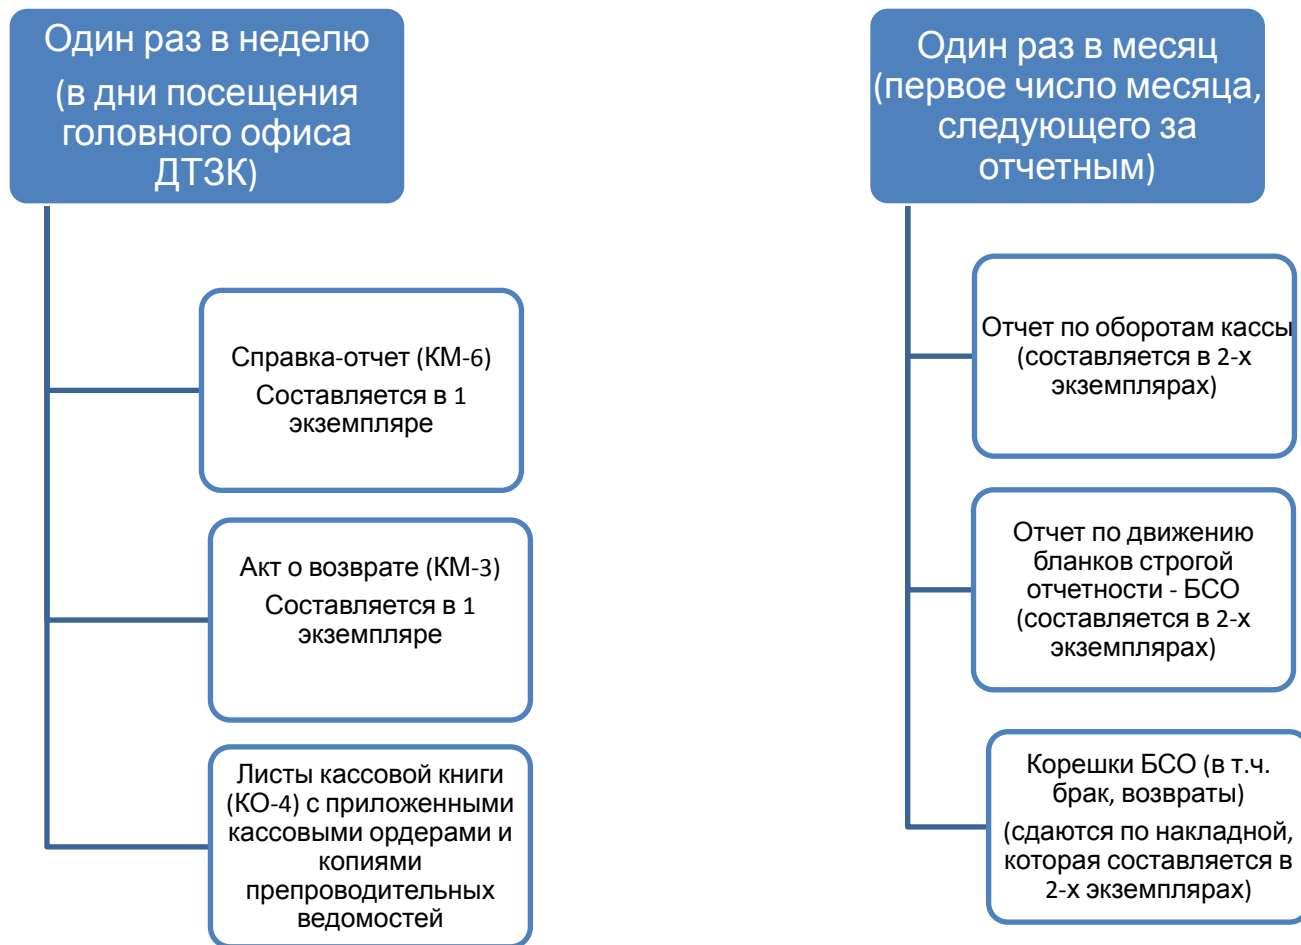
Один раз в неделю
(в дни посещения головного офиса ДТЗК)

Справка-отчет (КМ-6)
Составляется в 1 экземпляре

Акт о возврате (КМ-3)
Составляется в 1 экземпляре

Листы кассовой книги (КО-4) с приложенными кассовыми ордерами и копиями препроводительных ведомостей

Один раз в месяц (первое число месяца, следующего за отчетным)

Отчет по оборотам кассы (составляется в 2-х экземплярах)

Отчет по движению бланков строгой отчетности - БСО (составляется в 2-х экземплярах)

Корешки БСО (в т.ч. брак, возвраты)
(сдаются по накладной, которая составляется в 2-х экземплярах)